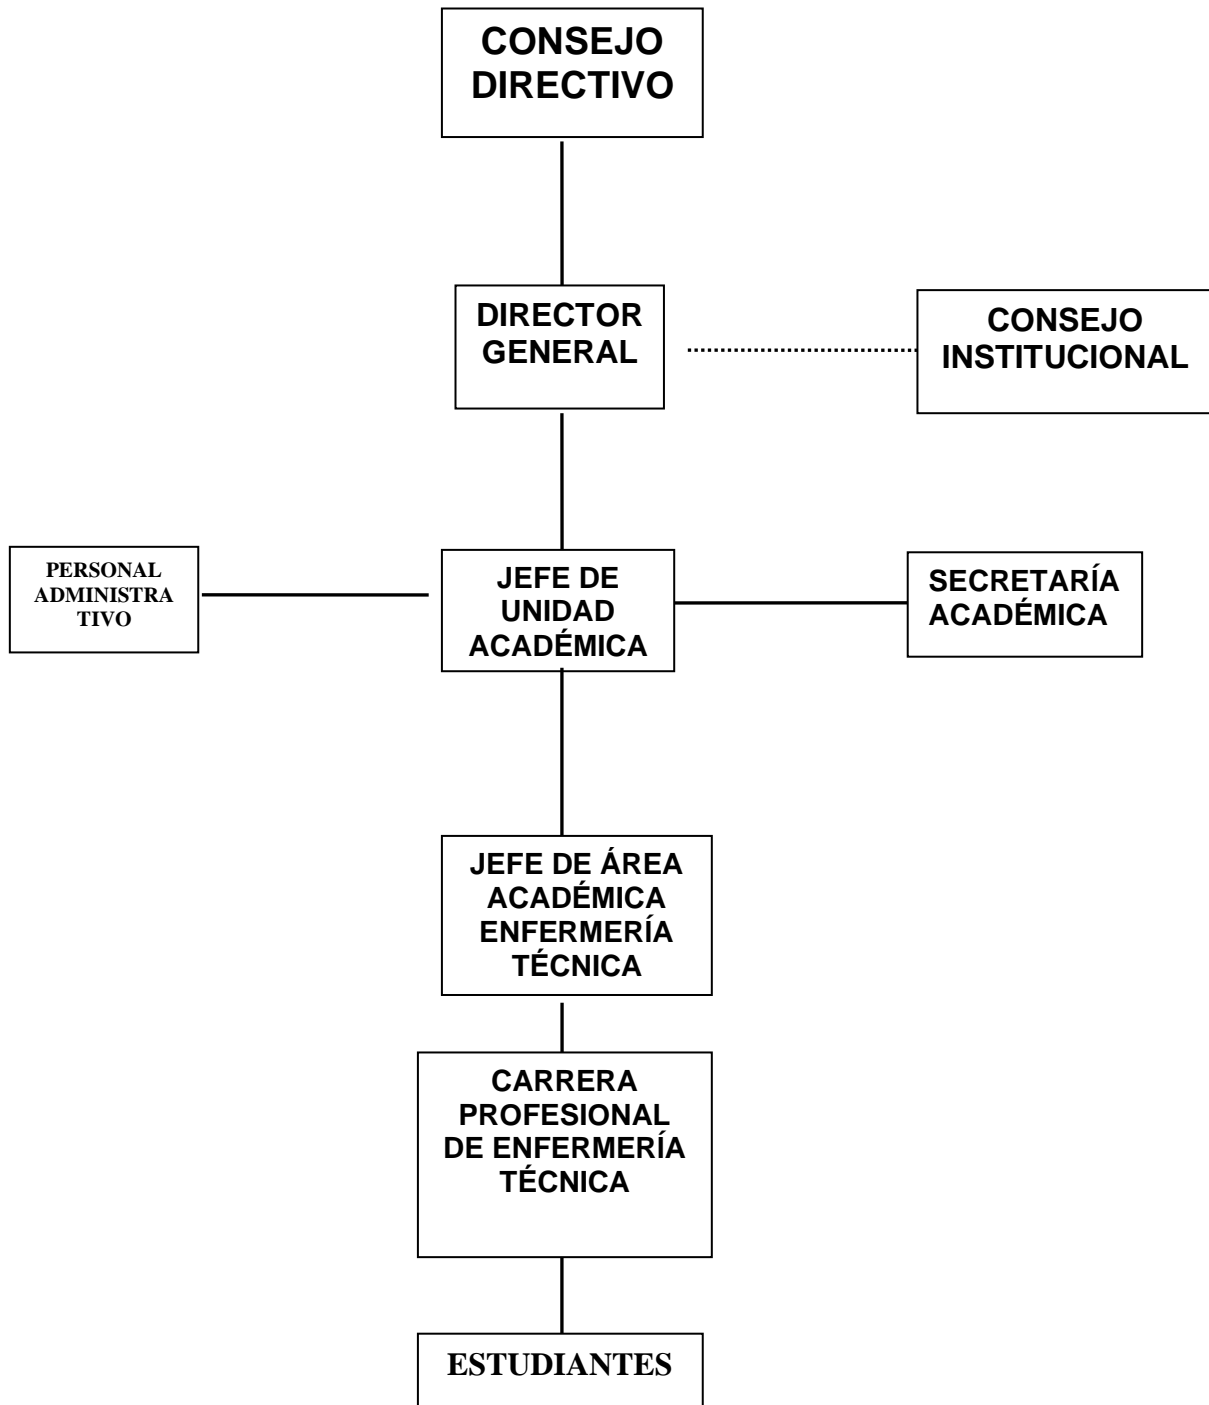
CONSEJO DIRECTIVO

DIRECTOR GENERAL

CONSEJO INSTITUCIONAL

PERSONAL ADMINISTRA TIVO

JEFE DE UNIDAD ACADÉMICA

SECRETARÍA ACADÉMICA

JEFE DE ÁREA ACADÉMICA ENFERMERÍA TÉCNICA

CARRERA PROFESIONAL DE ENFERMERÍA TÉCNICA

ESTUDIANTES